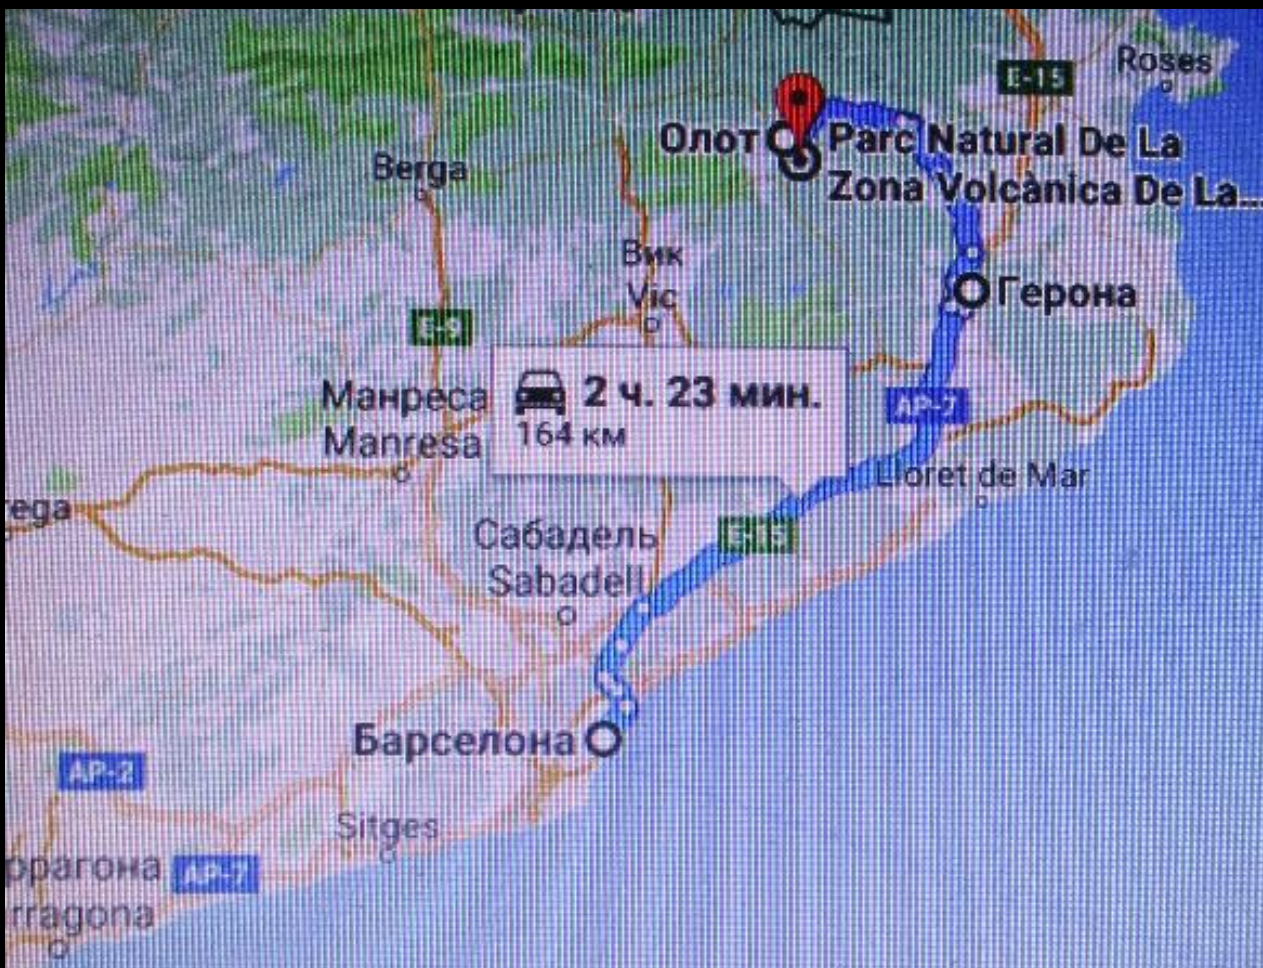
Roses
E-15
Олот
Parc Natural De La Zona Volcànica De La...
Berga
Вик
Vic
Герона
E-9
Манреса
Manresa
2 ч. 23 мин.
164 км
AP-7
Lloret de Mar
rega
Сабадель
Sabadell
E-15
Барселона
AP-2
Sitges
рагона
rragona
AP-7